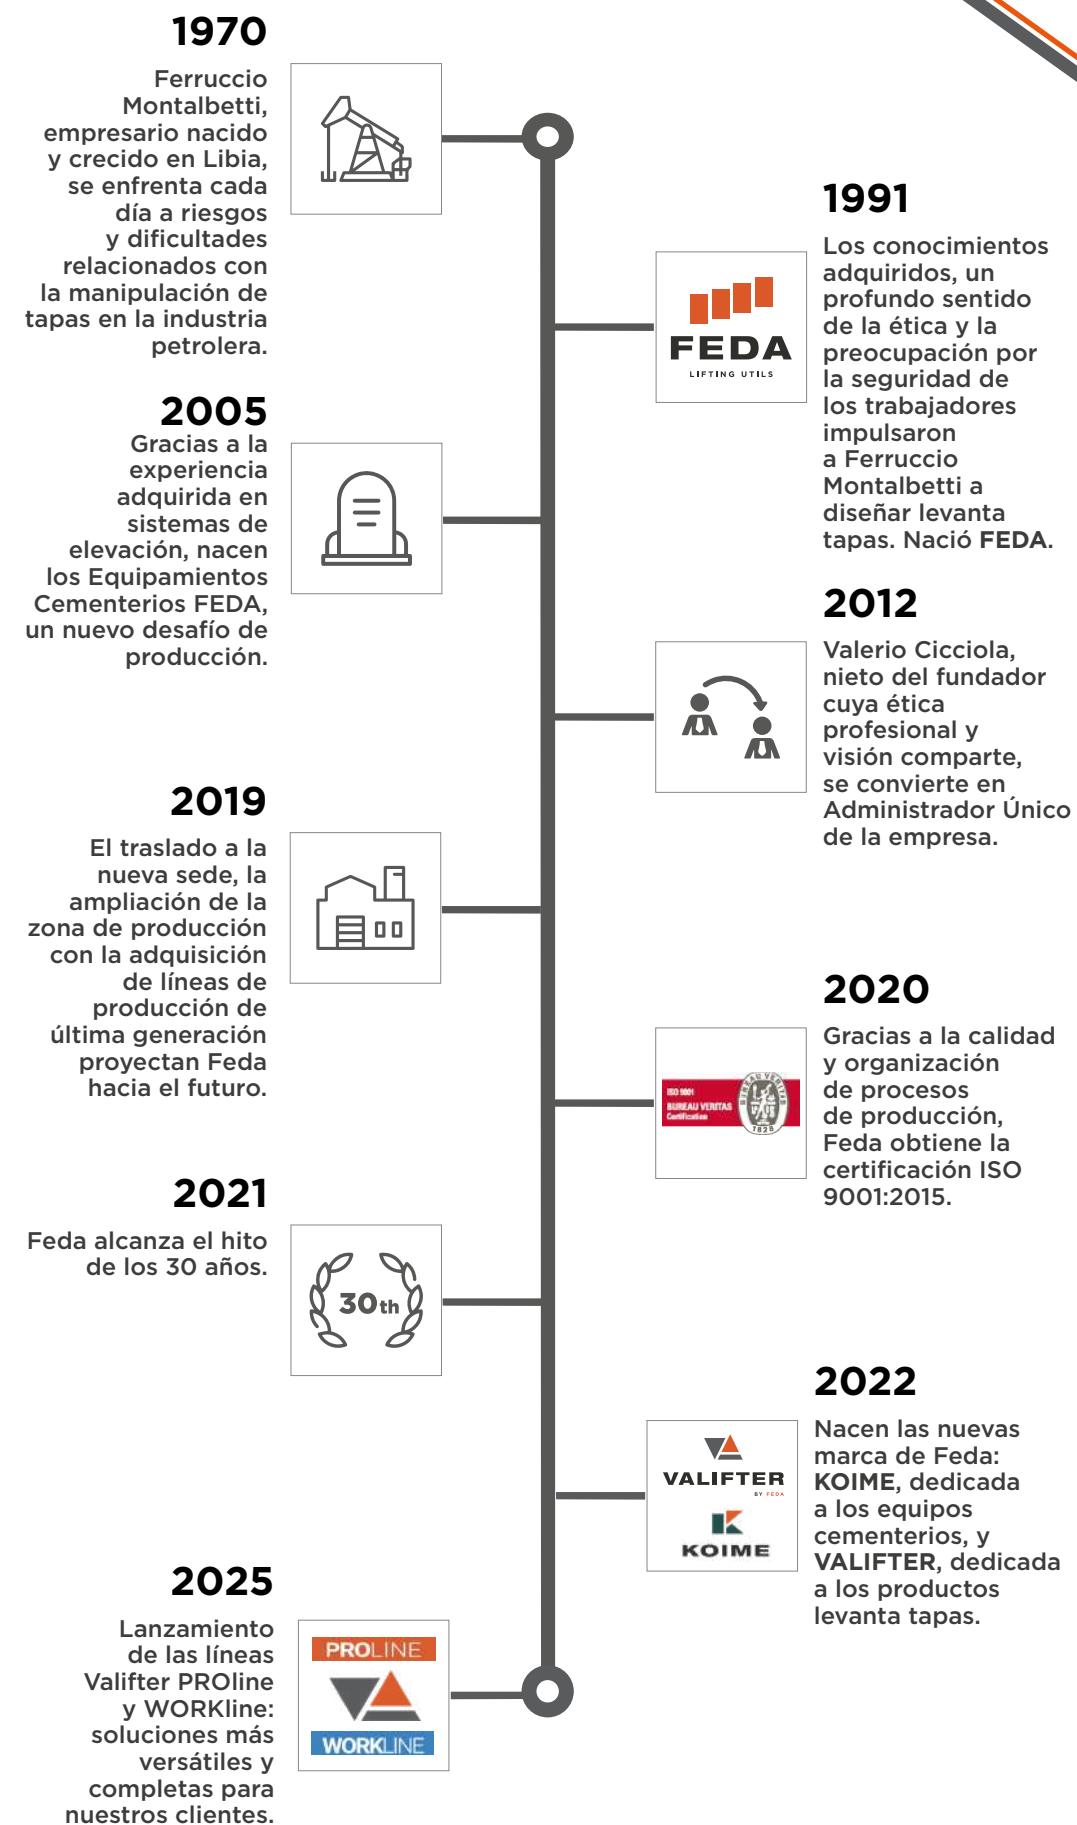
1970

Ferruccio Montalbetti, empresario nacido y crecido en Libia, se enfrenta cada día a riesgos y dificultades relacionados con la manipulación de tapas en la industria petrolera.

1991

FEDA
LIFTING UTILS

Los conocimientos adquiridos, un profundo sentido de la ética y la preocupación por la seguridad de los trabajadores impulsaron a Ferruccio Montalbetti a diseñar levanta tapas. Nació **FEDA**.

2005

Gracias a la experiencia adquirida en sistemas de elevación, nacen los Equipamientos Cementerios FEDA, un nuevo desafío de producción.

2012

Valerio Cicciola, nieto del fundador cuya ética profesional y visión comparte, se convierte en Administrador Único de la empresa.

2019

El traslado a la nueva sede, la ampliación de la zona de producción con la adquisición de líneas de producción de última generación proyectan Feda hacia el futuro.

2020

ISO 9001
BUREAU VERITAS
Certification
1828

Gracias a la calidad y organización de procesos de producción, Feda obtiene la certificación ISO 9001:2015.

2021

Feda alcanza el hito de los 30 años.

30th

2022

VALIFTER
BY FEDA
KOIME

Nacen las nuevas marca de Feda: **KOIME**, dedicada a los equipos cementerios, y **VALIFTER**, dedicada a los productos levanta tapas.

2025

Lanzamiento de las líneas Valifter PROline y WORKline: soluciones más versátiles y completas para nuestros clientes.

PROLINE
WORKLINE